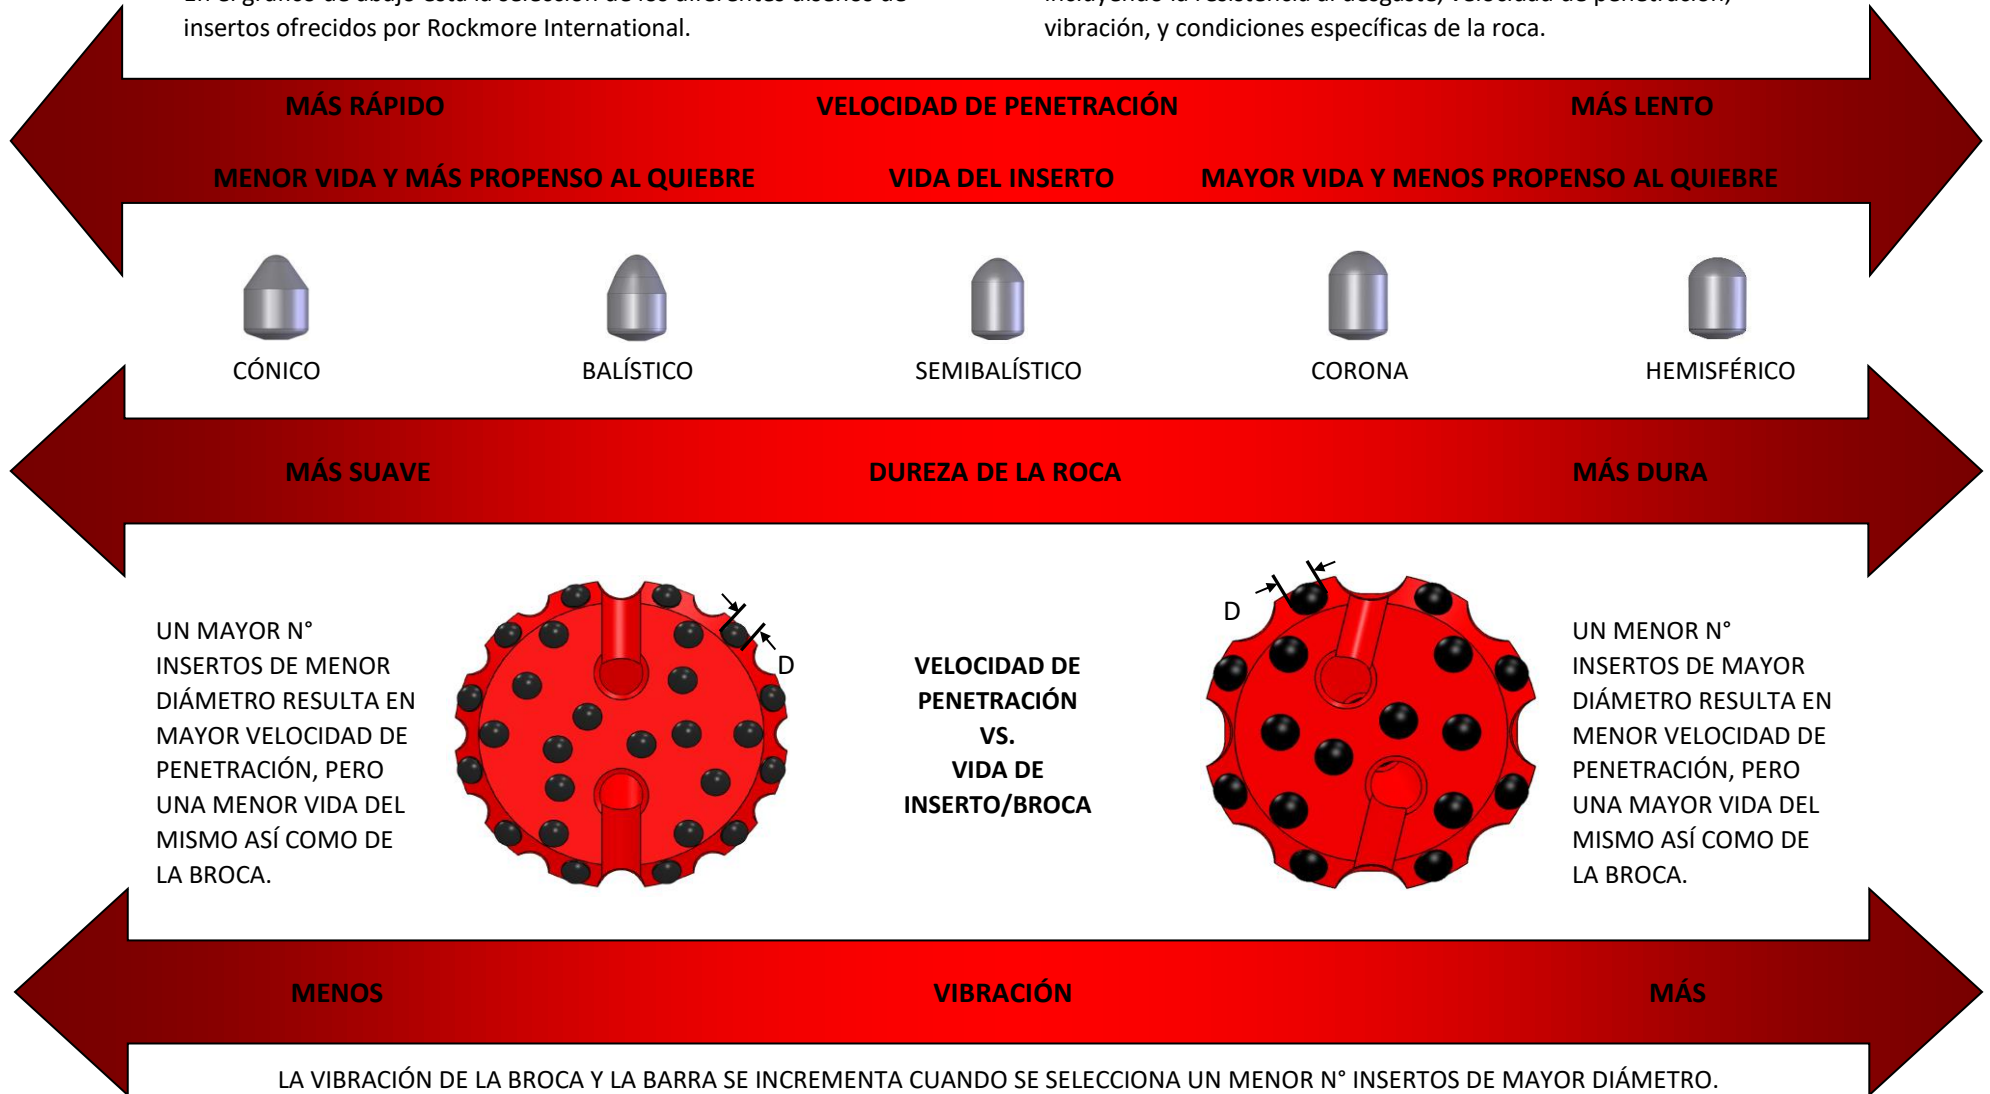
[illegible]
insertos ofrecidos por Rockmore International.

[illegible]
vibración, y condiciones específicas de la roca.

MÁS RÁPIDO VELOCIDAD DE PENETRACIÓN MÁS LENTO

MENOR VIDA Y MÁS PROPENSO AL QUIEBRE VIDA DEL INSERTO MAYOR VIDA Y MENOS PROPENSO AL QUIEBRE

CÓNICO BALÍSTICO SEMIBALÍSTICO CORONA HEMISFÉRICO

MÁS SUAVE DUREZA DE LA ROCA MÁS DURA

UN MAYOR N° INSERTOS DE MENOR DIÁMETRO RESULTA EN MAYOR VELOCIDAD DE PENETRACIÓN, PERO UNA MENOR VIDA DEL MISMO ASÍ COMO DE LA BROCA.

D

VELOCIDAD DE PENETRACIÓN VS. VIDA DE INSERTO/BROCA

D

UN MENOR N° INSERTOS DE MAYOR DIÁMETRO RESULTA EN MENOR VELOCIDAD DE PENETRACIÓN, PERO UNA MAYOR VIDA DEL MISMO ASÍ COMO DE LA BROCA.

MENOS VIBRACIÓN MÁS

LA VIBRACIÓN DE LA BROCA Y LA BARRA SE INCREMENTA CUANDO SE SELECCIONA UN MENOR N° INSERTOS DE MAYOR DIÁMETRO.